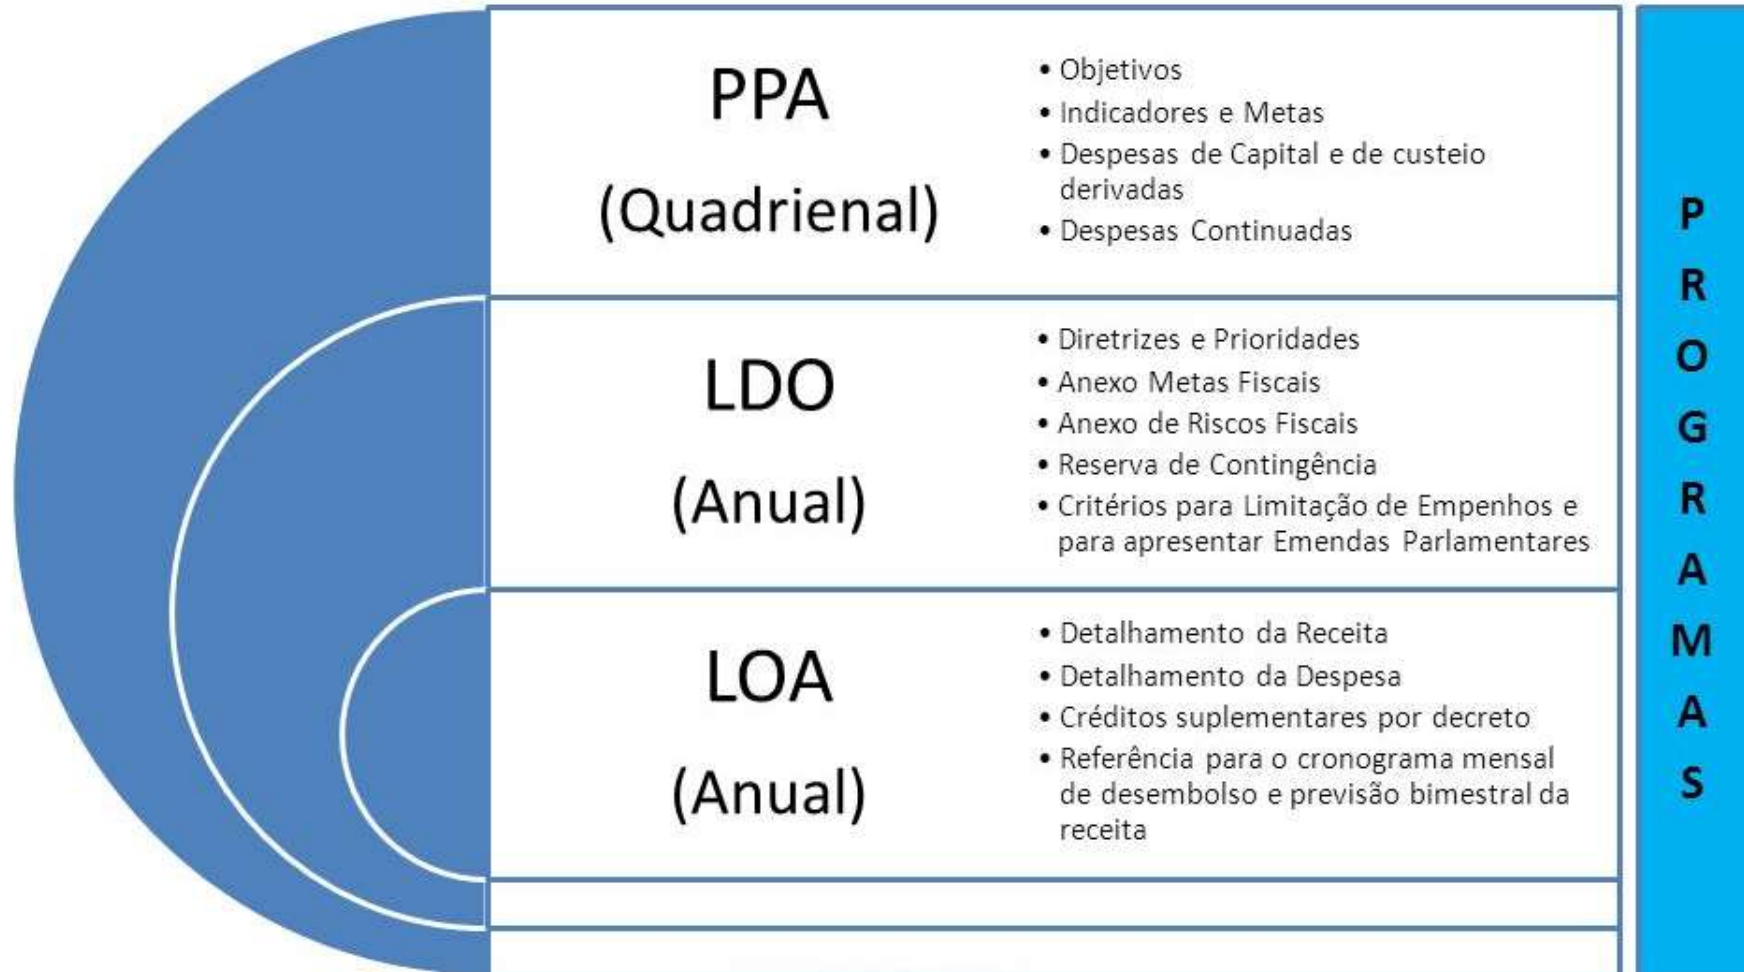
PPA
(Quadrienal)

• Objetivos
• Indicadores e Metas
• Despesas de Capital e de custeio derivadas
• Despesas Continuadas

LDO
(Anual)

• Diretrizes e Prioridades
• Anexo Metas Fiscais
• Anexo de Riscos Fiscais
• Reserva de Contingência
• Critérios para Limitação de Empenhos e para apresentar Emendas Parlamentares

LOA
(Anual)

• Detalhamento da Receita
• Detalhamento da Despesa
• Créditos suplementares por decreto
• Referência para o cronograma mensal de desembolso e previsão bimestral da receita

PROGRAMAS